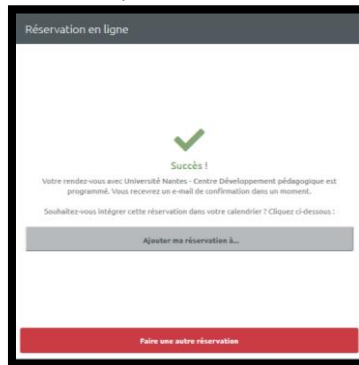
Réservation en ligne

Succès !

Votre rendez-vous avec Université Nantes - Centre Développement pédagogique est programmé. Vous recevrez un e-mail de confirmation dans un moment.

Souhaitez-vous intégrer cette réservation dans votre calendrier ? Cliquez ci-dessous :

Ajouter ma réservation à...

Faire une autre réservation